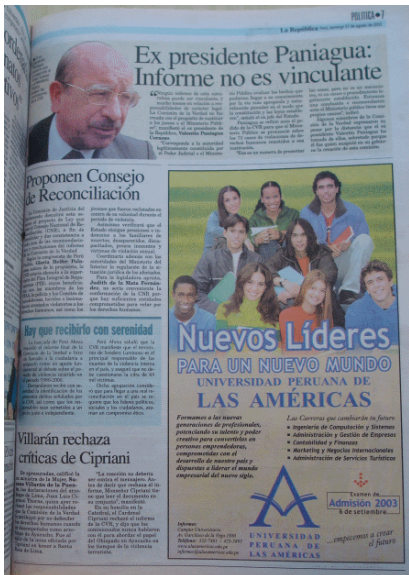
POLÍTICA 9

La República

Ex presidente Paniagua: Informe no es vinculante

Proponen Consejo de Reconciliación

Hay que recibirlo con serenidad

Villarán rechaza críticas de Cipriani

Nuevos Líderes
PARA UN NUEVO MUNDO
UNIVERSIDAD PERUANA DE
LAS AMÉRICAS

Formamos a las nuevas generaciones de profesionales, potenciando su talento y poder creativo para convertirlos en personas emprendedoras, comprometidas con el desarrollo de nuestro país y dispuestas a liderar el mundo empresarial del nuevo siglo.

Las Carreras que cambiarán tu futuro:
• Ingeniería de Computación y Sistemas
• Administración y Gestión de Empresas
• Contabilidad y Finanzas
• Marketing y Negocios Internacionales
• Administración de Servicios Turísticos

Examen de Admisión 2003
6 de setiembre

UNIVERSIDAD PERUANA DE LAS AMÉRICAS

...empezamos a crear el futuro

Informes:
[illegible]